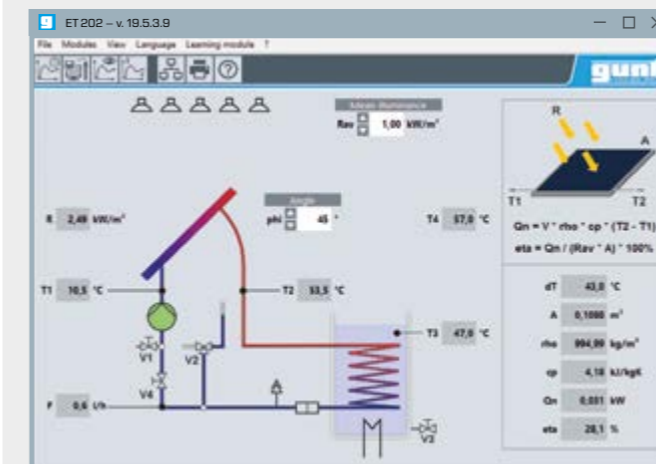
ET 202 – v. 19.5.3.9

File Modules View Language Learning module ?

gunt

Mean Illuminance
Rav 1,00 kW/m²

Angle
phi 45 °

R 2,48 kW/m²

T4 57,0 °C

T1 10,5 °C

T2 53,5 °C

T3 47,0 °C

V1

V2

V3

V4

F 0,6 l/h

R

A

T1

T2

Qn = V * rho * cp * (T2 - T1)

eta = Qn / (Rav * A) * 100%

| | | |
|---|---|---|
| dT | 43,0 | °C |
| A | 0,1000 | m² |
| rho | 994,09 | kg/m³ |
| cp | 4,18 | kJ/kgK |
| Qn | 0,031 | kW |
| eta | 28,1 | % |